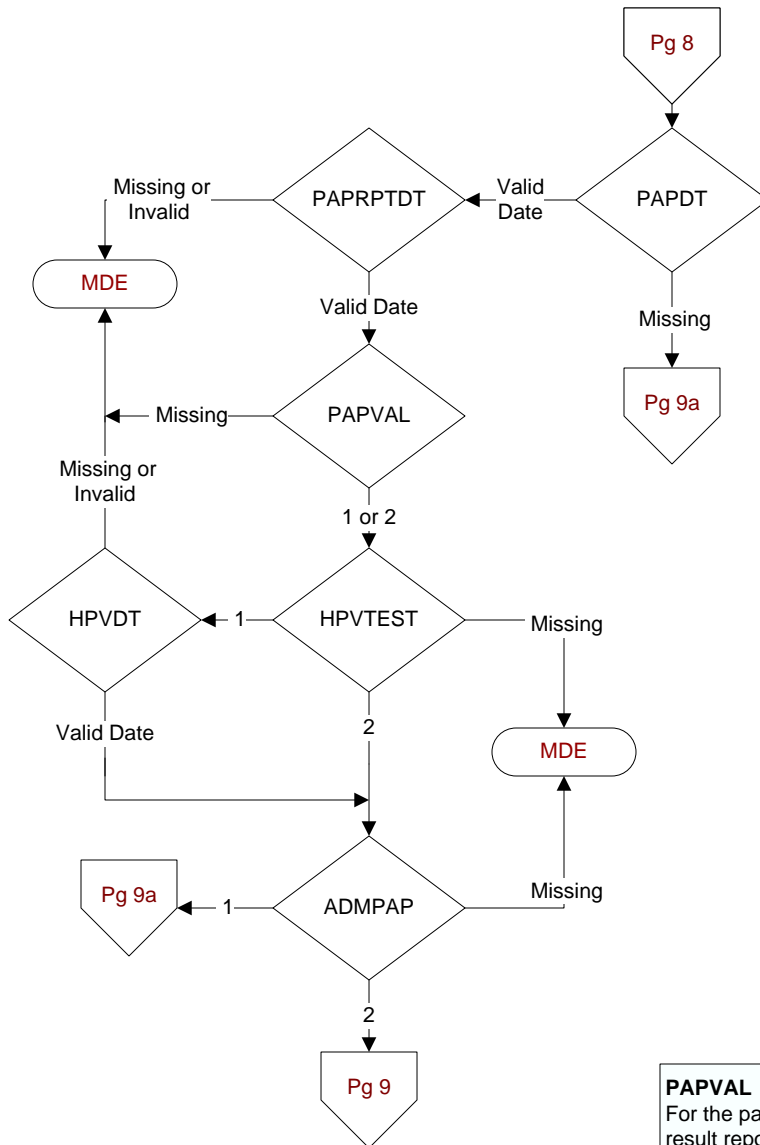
Pg 8

PAPDT

Valid Date

PAPRPTDT

Missing or Invalid

MDE

Missing

Pg 9a

Valid Date

PAPVAL

Missing

Missing or Invalid

1 or 2

HPVDT

1

HPVTEST

Missing

Valid Date

2

MDE

Pg 9a

1

ADMPAP

Missing

2

Pg 9

PAPVAL
For the pa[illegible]
result repo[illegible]